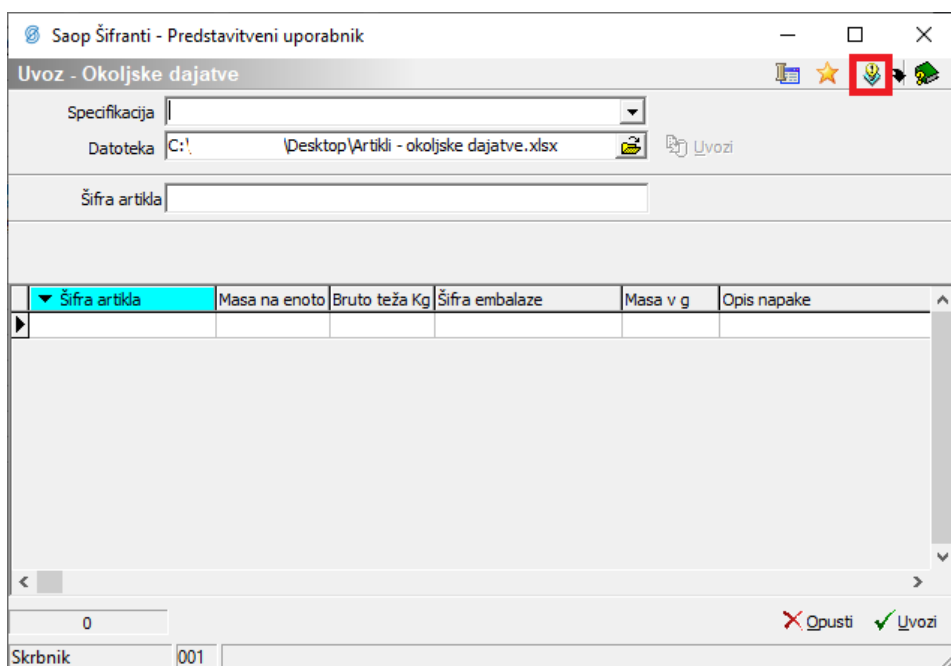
Saop Šifranti - Predstavitveni uporabnik

Uvoz - Okoljske dajatve

Specifikacija

Datoteka C:\ \Desktop\Artikli - okoljske dajatve.xlsx

Uvozi

Šifra artikla

| Šifra artikla | Masa na enoto | Bruto teža Kg | Šifra embalaze | Masa v g | Opis napake |
|---|---|---|---|---|---|
| | | | | | |

0

Opusti

Uvozi

Skrbnik

001